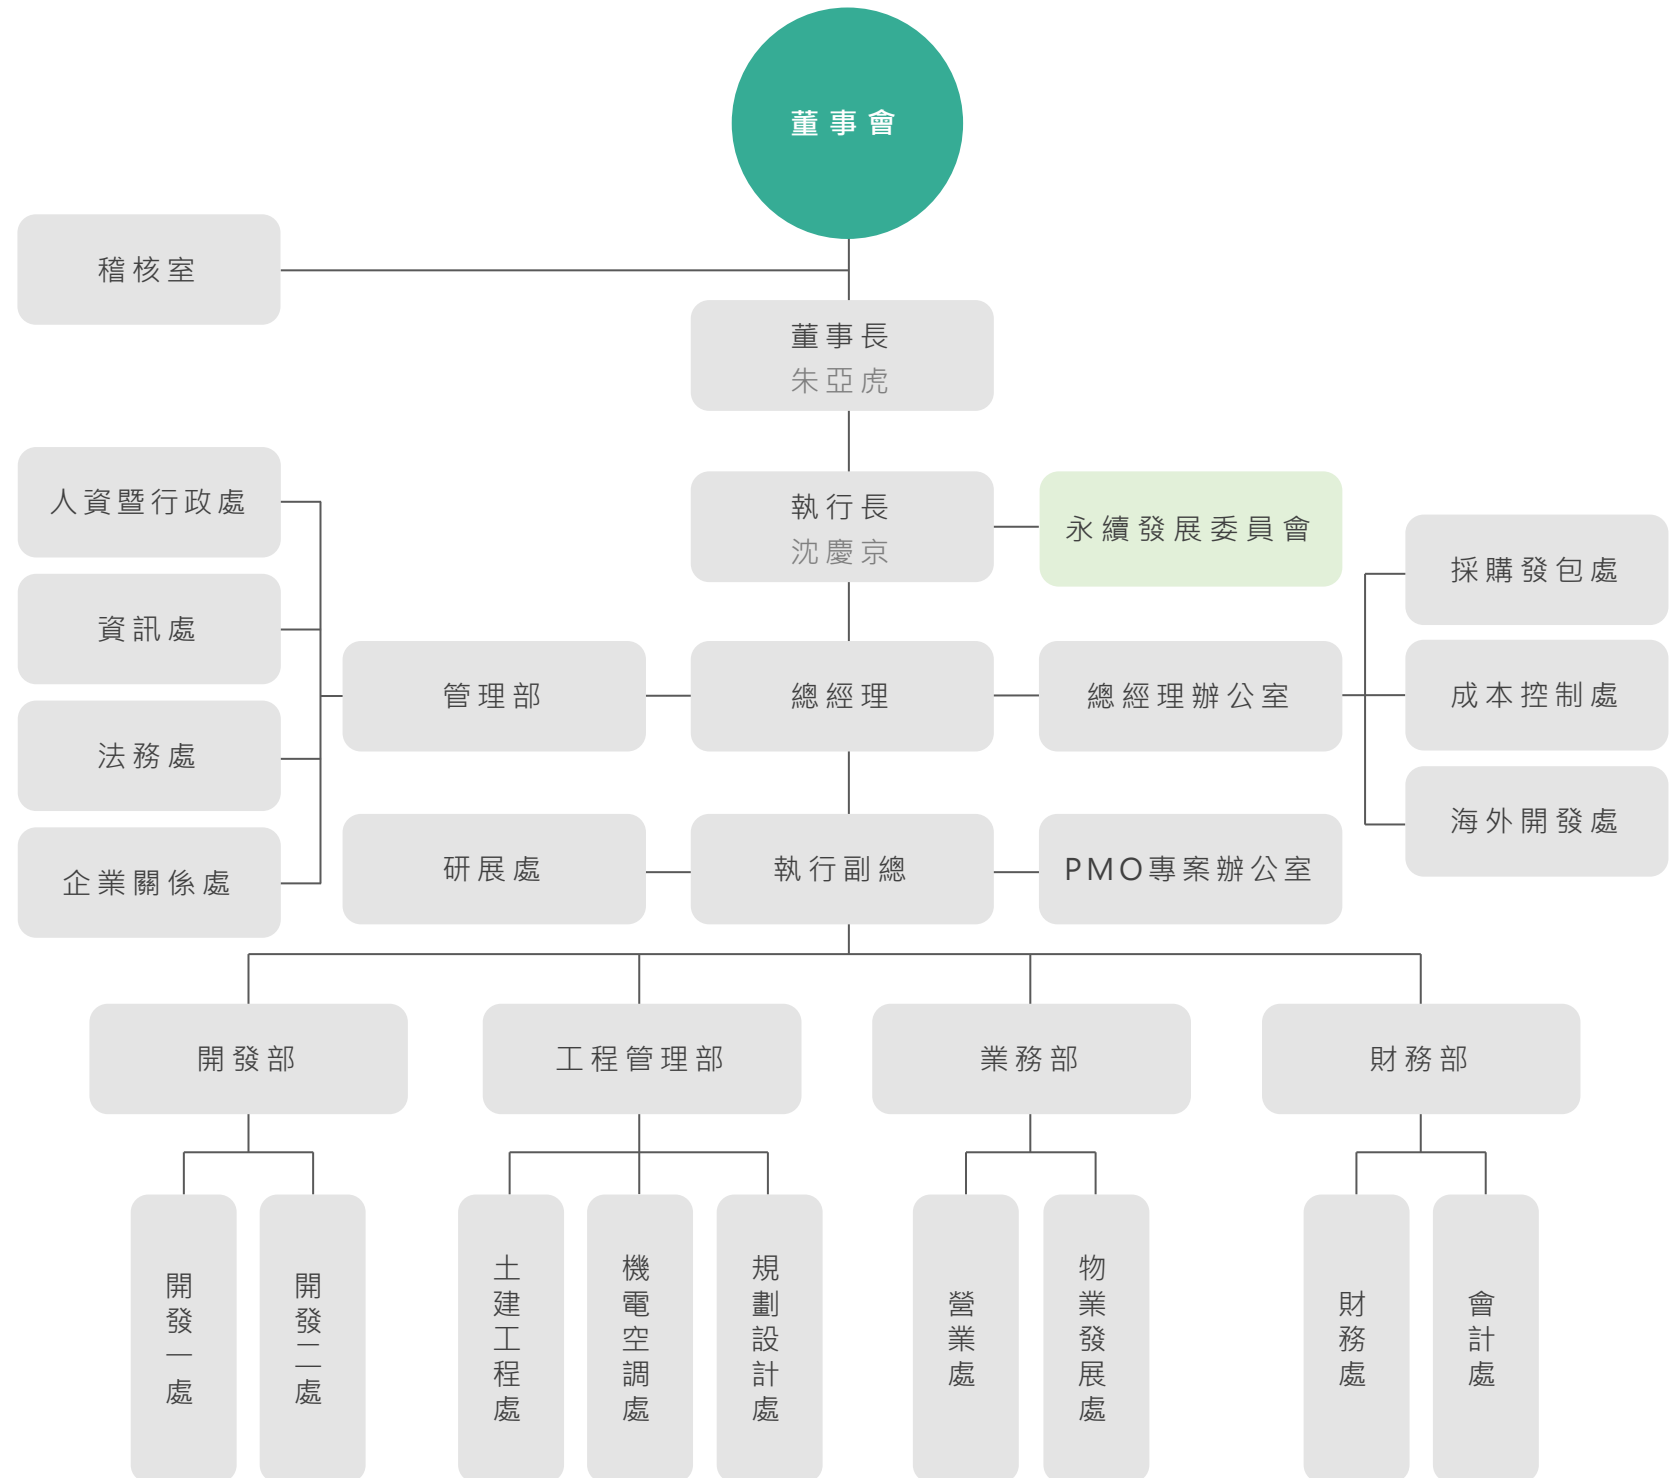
董事會

稽核室

董事長
朱亞虎

人資暨行政處

資訊處

法務處

企業關係處

執行長
沈慶京

永續發展委員會

管理部

總經理

總經理辦公室

採購發包處

成本控制處

海外開發處

研展處

執行副總

PMO專案辦公室

開發部

工程管理部

業務部

財務部

開發一處

開發二處

土建工程處

機電空調處

規劃設計處

營業處

物業發展處

財務處

會計處